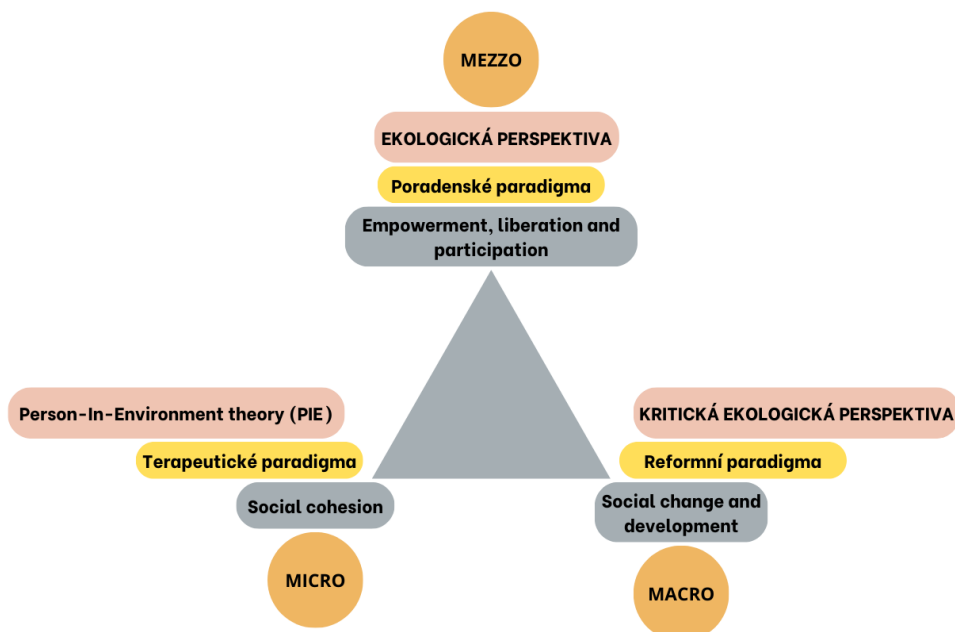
MEZZO

EKOLOGICKÁ PERSPEKTIVA

Poradenské paradigma

Empowerment, liberation and participation

Person-In-Environment theory (PIE )

Terapeutické paradigma

Social cohesion

MICRO

KRITICKÁ EKOLOGICKÁ PERSPEKTIVA

Reformní paradigma

Social change and development

MACRO